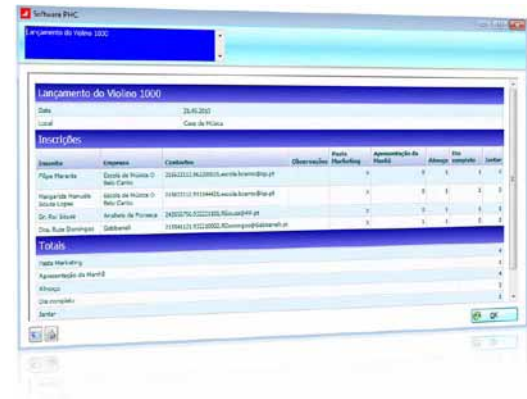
Software PHC

Lançamento do Violino 1000

Lançamento do Violino 1000

| Data | 26.40.2010 |
|---|---|
| Local | Casa da Música |

Inscrições

| Inscrito | Empresa | Contactos | Observações | Pasta Marketing | Apresentação da Manhã | Almoço | Dia completo | Jantar |
|---|---|---|---|---|---|---|---|---|
| Filipe Marante | Escola de Música O Belo Canto | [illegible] | | | | | | |
| Margarida Manuela Sousa Lopes | Escola de Música O Belo Canto | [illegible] | | | | | | |
| Dr. Rui Sousa | Arcaboiz da Fonseca | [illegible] | | | | | | |
| Dra. Rute Domingos | Gabbarell | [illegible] | | | | | | |

Totais

| Pasta Marketing | 4 |
|---|---|
| Apresentação da Manhã | 4 |
| Almoço | 3 |
| Dia completo | 3 |
| Jantar | 3 |

OK